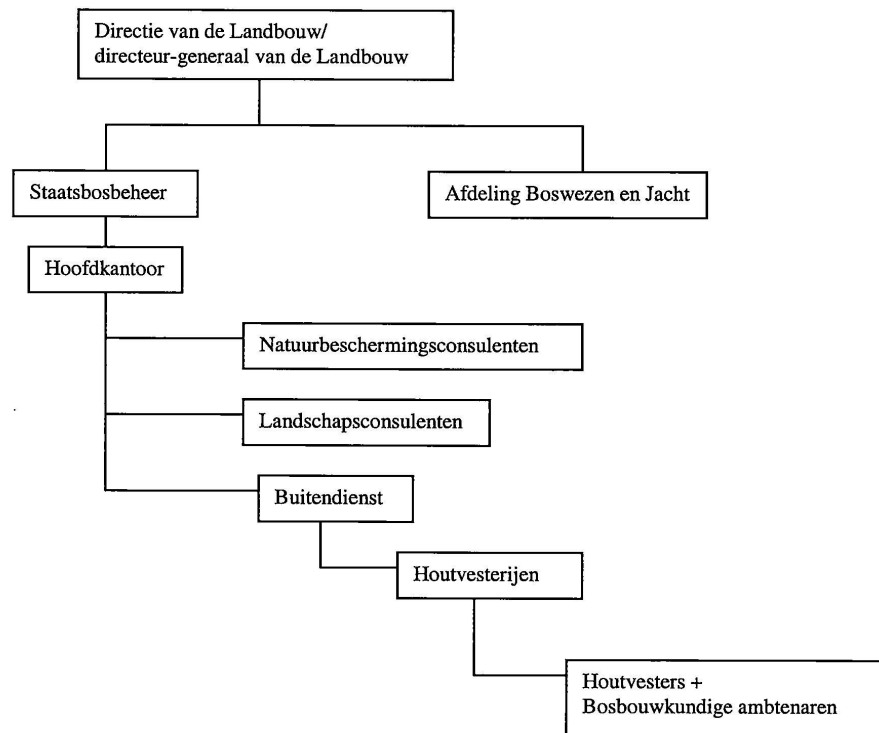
Directie van de Landbouw/
directeur-generaal van de Landbouw

Staatsbosbeheer

Afdeling Boswezen en Jacht

Hoofdkantoor

Natuurbeschermingsconsulenten

Landschapsconsulenten

Buitendienst

Houtvesterijen

Houtvesters +
Bosbouwkundige ambtenaren